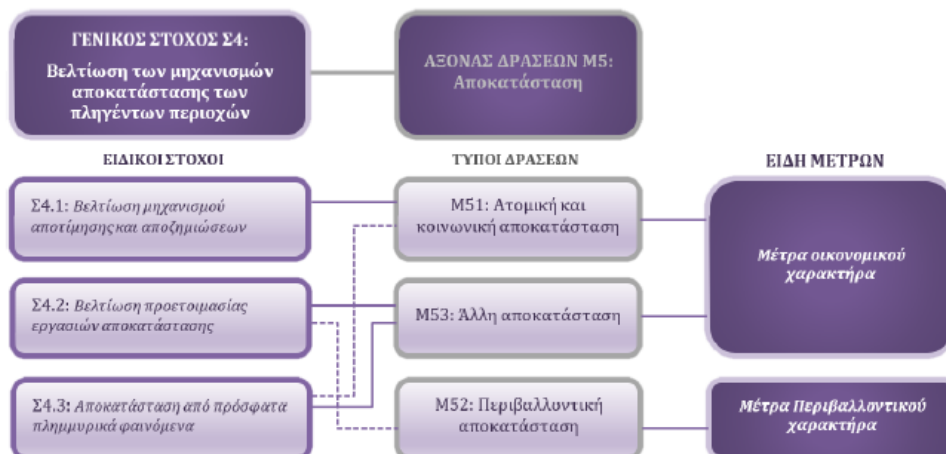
ΓΕΝΙΚΟΣ ΣΤΟΧΟΣ Σ4:
Βελτίωση των μηχανισμών αποκατάστασης των πληγέντων περιοχών

ΑΞΟΝΑΣ ΔΡΑΣΕΩΝ Μ5:
Αποκατάσταση

ΕΙΔΙΚΟΙ ΣΤΟΧΟΙ

ΤΥΠΟΙ ΔΡΑΣΕΩΝ

ΕΙΔΗ ΜΕΤΡΩΝ

Σ4.1: Βελτίωση μηχανισμού αποτίμησης και αποζημιώσεων

Μ51: Ατομική και κοινωνική αποκατάσταση

Μέτρα οικονομικού χαρακτήρα

Σ4.2: Βελτίωση προετοιμασίας εργασιών αποκατάστασης

Μ53: Άλλη αποκατάσταση

Σ4.3: Αποκατάσταση από πρόσφατα πλημμυρικά φαινόμενα

Μ52: Περιβαλλοντική αποκατάσταση

Μέτρα Περιβαλλοντικού χαρακτήρα